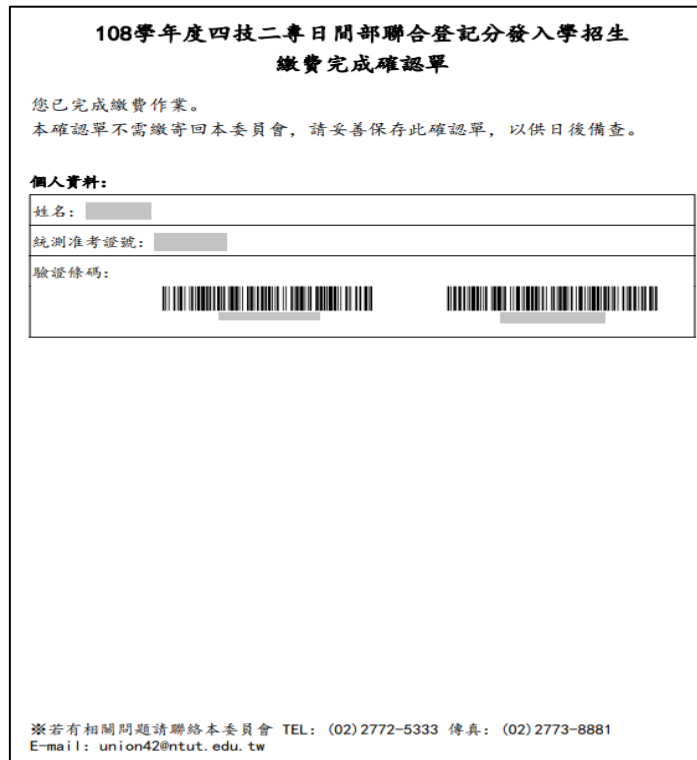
108學年度四技二專日間部聯合登記分發入學招生
繳費完成確認單

您已完成繳費作業。
本確認單不需繳寄回本委員會，請妥善保存此確認單，以供日後備查。

個人資料：

| 姓名： |
|---|
| 統測准考證號： |
| 驗證條碼： |

※若有相關問題請聯絡本委員會 TEL: (02)2772-5333 傳真: (02)2773-8881
E-mail: union42@ntut.edu.tw